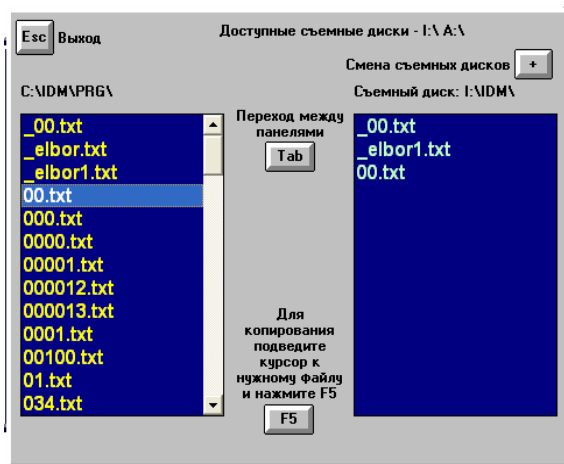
Esc Выход

Доступные съемные диски - I:\ A:\

Смена съемных дисков +

C:\IDM\PRG\

Съемный диск: I:\IDM\

_00.txt
_elbor.txt
_elbor1.txt
00.txt
000.txt
0000.txt
00001.txt
000012.txt
000013.txt
0001.txt
00100.txt
01.txt
034.txt

Переход между панелями

Tab

Для копирования подведите курсор к нужному файлу и нажмите F5

F5

_00.txt
_elbor1.txt
00.txt